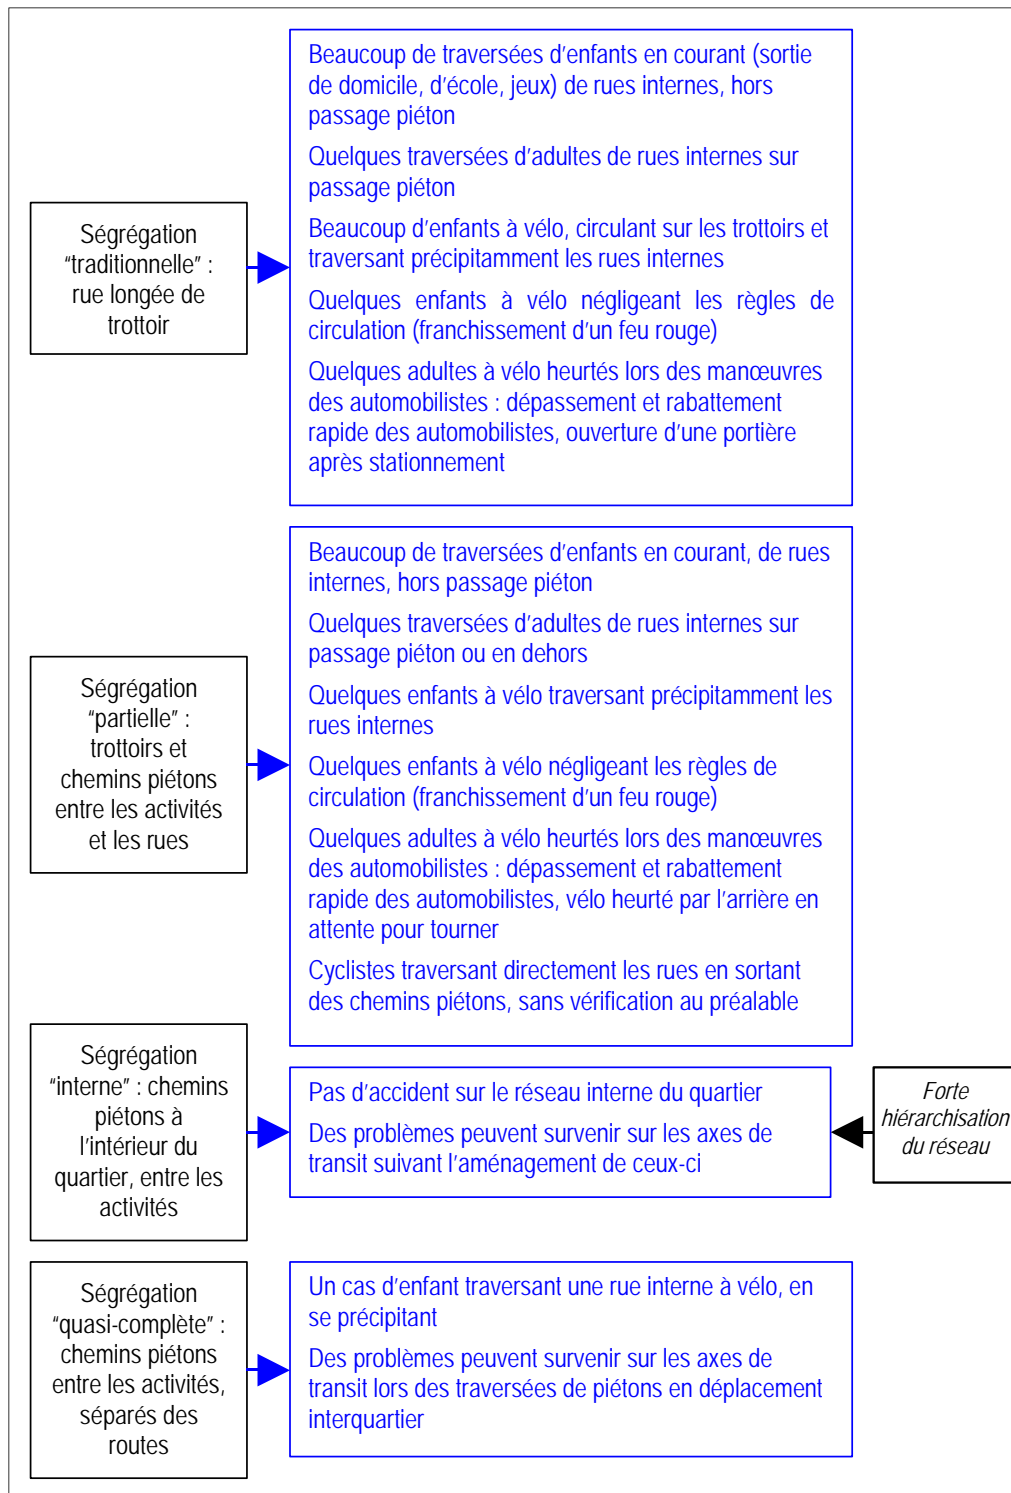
Ségrégation "traditionnelle" : rue longée de trottoir

Beaucoup de traversées d'enfants en courant (sortie de domicile, d'école, jeux) de rues internes, hors passage piéton

Quelques traversées d'adultes de rues internes sur passage piéton

Beaucoup d'enfants à vélo, circulant sur les trottoirs et traversant précipitamment les rues internes

Quelques enfants à vélo négligeant les règles de circulation (franchissement d'un feu rouge)

Quelques adultes à vélo heurtés lors des manœuvres des automobilistes : dépassement et rabattement rapide des automobilistes, ouverture d'une portière après stationnement

Ségrégation "partielle" : trottoirs et chemins piétons entre les activités et les rues

Beaucoup de traversées d'enfants en courant, de rues internes, hors passage piéton

Quelques traversées d'adultes de rues internes sur passage piéton ou en dehors

Quelques enfants à vélo traversant précipitamment les rues internes

Quelques enfants à vélo négligeant les règles de circulation (franchissement d'un feu rouge)

Quelques adultes à vélo heurtés lors des manœuvres des automobilistes : dépassement et rabattement rapide des automobilistes, vélo heurté par l'arrière en attente pour tourner

Cyclistes traversant directement les rues en sortant des chemins piétons, sans vérification au préalable

Ségrégation "interne" : chemins piétons à l'intérieur du quartier, entre les activités

Pas d'accident sur le réseau interne du quartier

Des problèmes peuvent survenir sur les axes de transit suivant l'aménagement de ceux-ci

Forte hiérarchisation du réseau

Ségrégation "quasi-complète" : chemins piétons entre les activités, séparés des routes

Un cas d'enfant traversant une rue interne à vélo, en se précipitant

Des problèmes peuvent survenir sur les axes de transit lors des traversées de piétons en déplacement interquartier